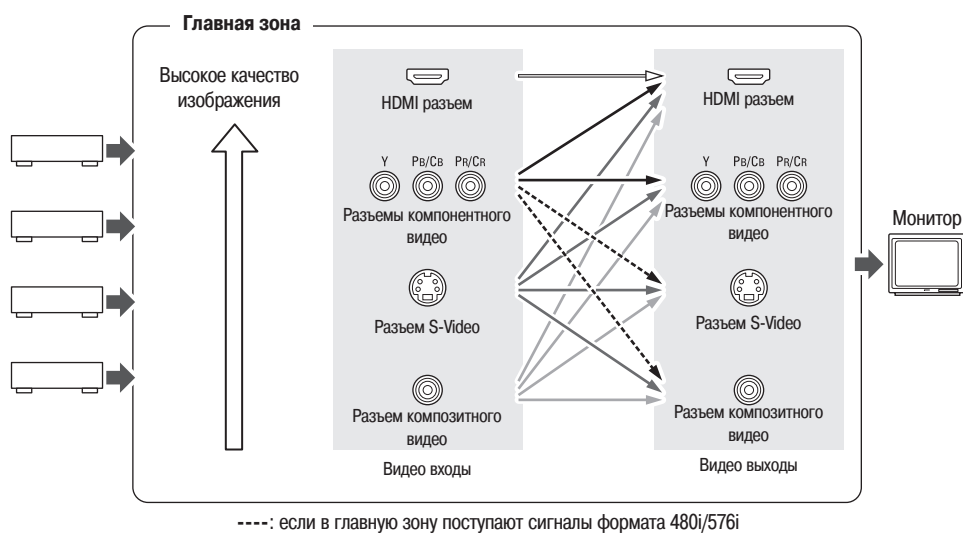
Главная зона

Высокое качество изображения

HDMI разъем

Y PB/CB PR/CR

Разъемы компонентного видео

Разъем S-Video

Разъем композитного видео

Видео входы

HDMI разъем

Y PB/CB PR/CR

Разъемы компонентного видео

Разъем S-Video

Разъем композитного видео

Видео выходы

Монитор

----: если в главную зону поступают сигналы формата 480i/576i